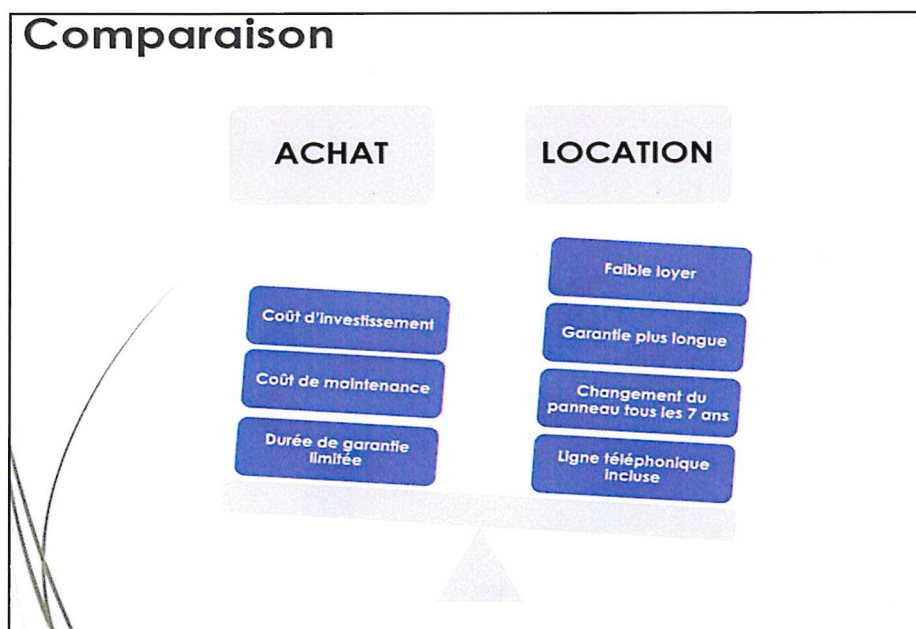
Comparaison

ACHAT

LOCATION

Coût d'investissement

Coût de maintenance

Durée de garantie limitée

Faible loyer

Garantie plus longue

Changement du panneau tous les 7 ans

Ligne téléphonique incluse